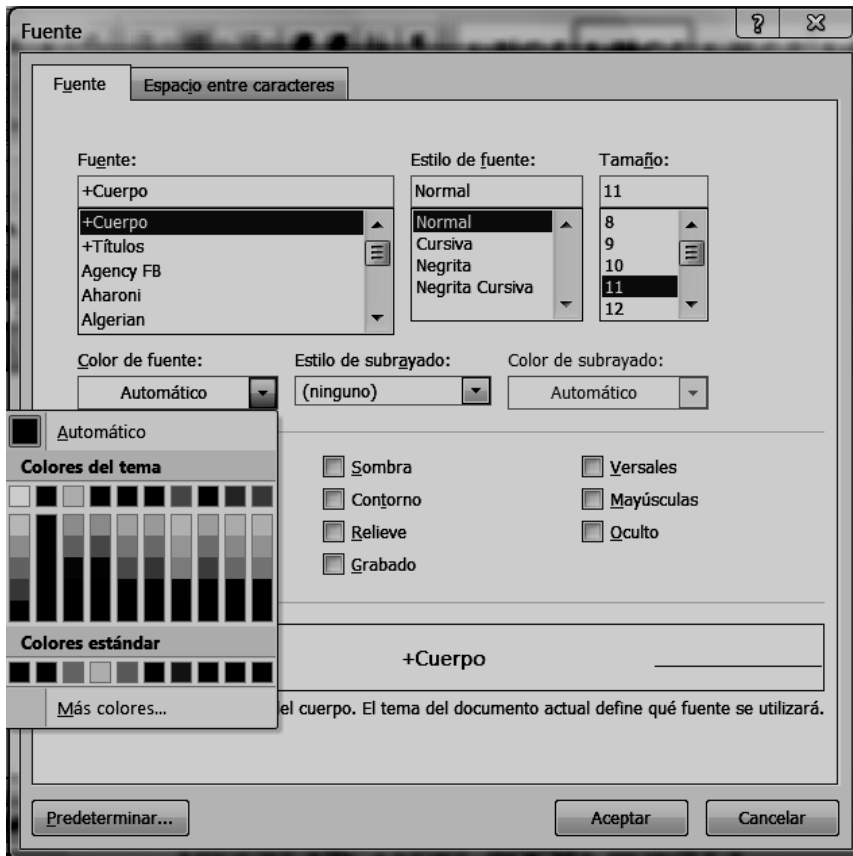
Fuente

?

Fuente

Espacio entre caracteres

Fuente:

+Cuerpo

+Cuerpo
+Títulos
Agency FB
Aharoni
Algerian

Estilo de fuente:

Normal

Normal
Cursiva
Negrita
Negrita Cursiva

Tamaño:

11

8
9
10
11
12

Color de fuente:

Automático

Estilo de subrayado:

(ninguno)

Color de subrayado:

Automático

Automático

Colores del tema

Colores estándar

Más colores...

Sombra

Contorno

Relieve

Grabado

Versales

Mayúsculas

Oculto

+Cuerpo

el cuerpo. El tema del documento actual define qué fuente se utilizará.

Predeterminar...

Aceptar

Cancelar